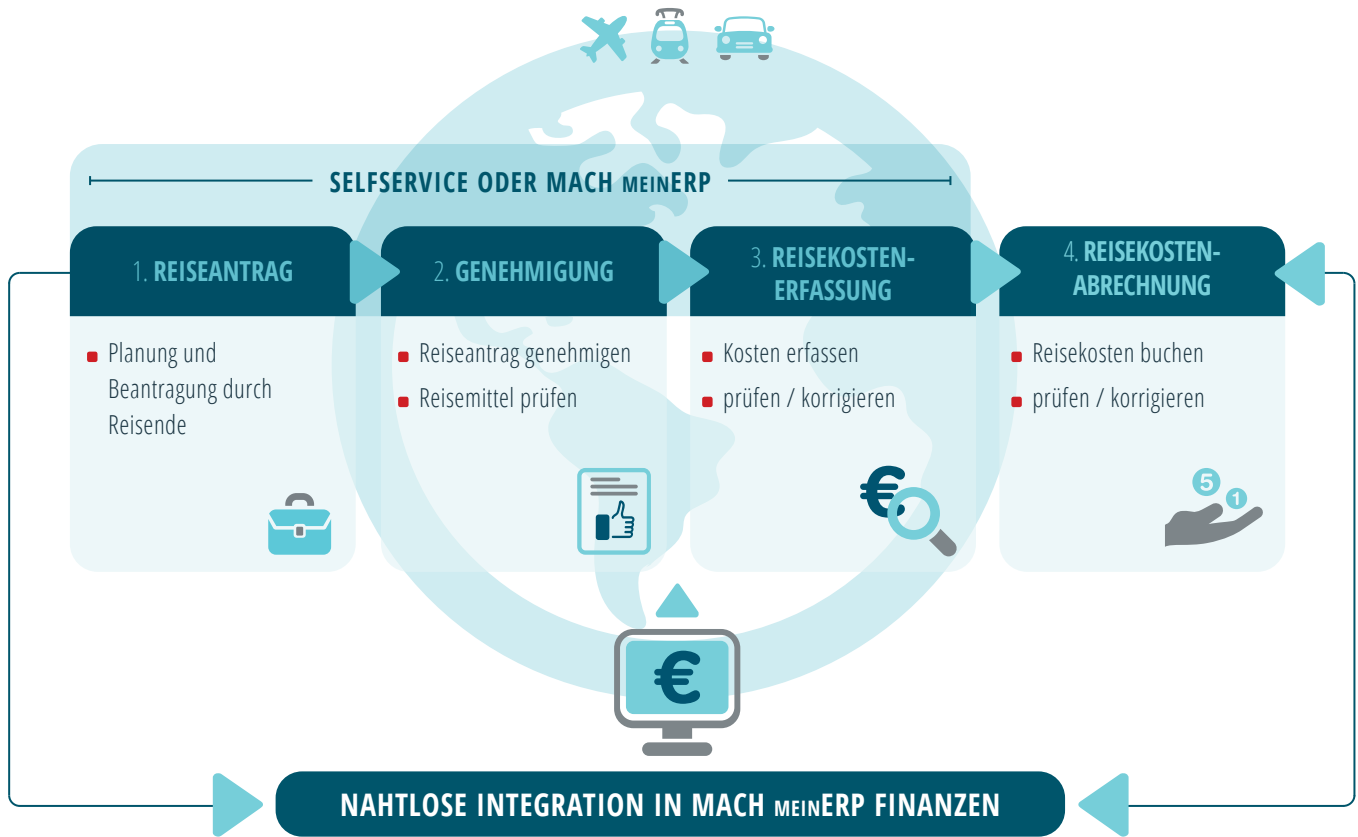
SELFSERVICE ODER MACH MEINERP

1. REISEANTRAG

Planung und Beantragung durch Reisende

2. GENEHMIGUNG

Reiseantrag genehmigen

Reisemittel prüfen

3. REISEKOSTEN-ERFASSUNG

Kosten erfassen

prüfen / korrigieren

4. REISEKOSTEN-ABRECHNUNG

Reisekosten buchen

prüfen / korrigieren

5

1

€

€

NAHTLOSE INTEGRATION IN MACH MEINERP FINANZEN